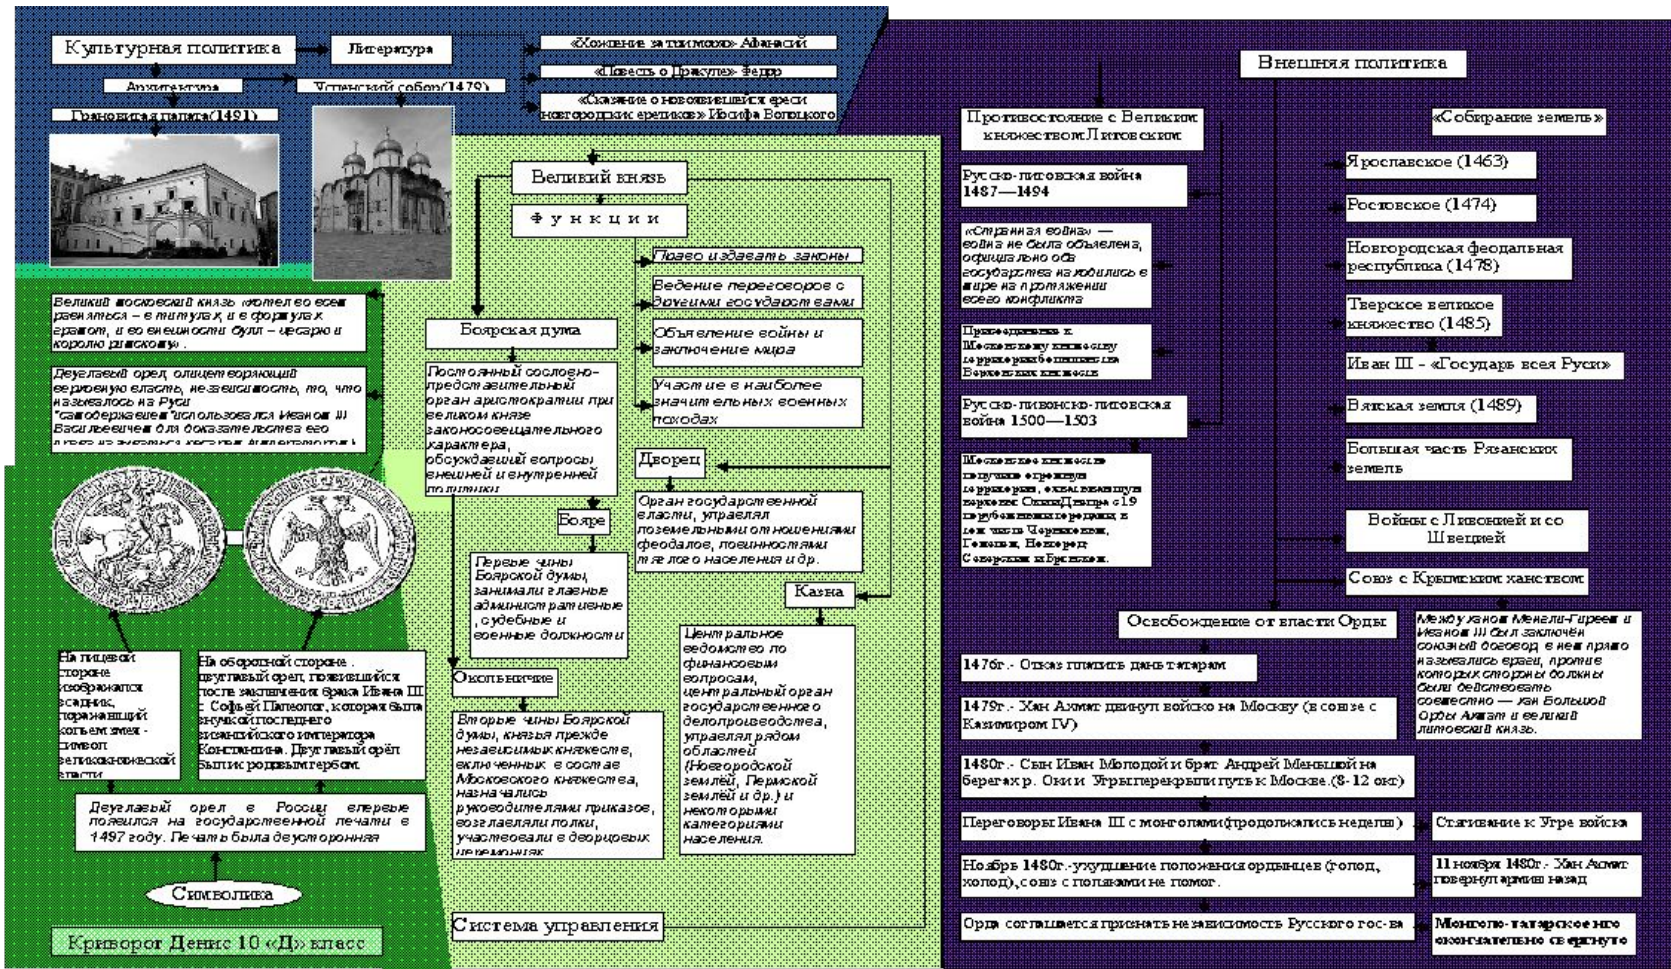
Культурная политика

Литература

«Хожение за три моря» Афанасий

«Повесть о Дракуле» Федор

«Сказание о новоявившейся ереси новгородских еретиков» Иосифа Волоцкого

Архитектура

Успенский собор(1479)

Грановитая палата(1491)

Великий князь

Функции

Право издавать законы

Ведение переговоров с другими государствами

Объявление войны и заключение мира

Участие в наиболее значительных военных походах

Боярская дума

Постоянный сословно-представительный орган аристократии при великом князе законосовещательного характера, обсуждавший вопросы внешней и внутренней политики

Бояре

Первые чины Боярской думы, занимали главные административные, судебные и военные должности

Окольничие

Вторые чины Боярской думы, князья прежде независимых княжеств, включенных в состав Московского княжества, назначались руководителями приказов, возглавляли полки, участвовали в дворцовых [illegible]

Дворец

Орган государственной власти, управлял поземельными отношениями феодалов, повинностями тяглого населения и др.

Казна

Центральное ведомство по финансовым вопросам, центральный орган государственного делопроизводства, управлял рядом областей (Новгородской землёй, Пермской землёй и др.) и некоторыми категориями населения.

Система управления

Великий московский князь хотел во всем равняться – в титулах, и в формулах грамот, и во внешности букв – цесарю и королю римскому.

Двуглавый орел, олицетворявший верховную власть, независимость, то, что называлось на Руси "самодержавием" использовался Иваном III Васильевичем для доказательства его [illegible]

На лицевой стороне изображался всадник, поражающий копьем змея - символ великокняжеской власти

На оборотной стороне двуглавый орел, появившийся после заключения брака Ивана III с Софьей Палеолог, которая была внучкой(последнего византийского императора Константина. Двуглавый орёл был их родовым гербом.

Двуглавый орел в России впервые появился на государственной печати в 1497 году. Печать была двусторонняя

Символика

Криворот Денис 10 «Д» класс

Внешняя политика

Противостояние с Великим княжеством Литовским

Русско-литовская война 1487—1494

«Странная война» — война не была объявлена, официально оба государства находились в мире на протяжении всего конфликта

Присоединение к Московскому княжеству территории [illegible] Верховских княжеств

Русско-ливонско-литовская война 1500—1503

Московское княжество получило огромную территорию, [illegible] Северским и Брянским.

«Собирание земель»

Ярославское (1463)

Ростовское (1474)

Новгородская феодальная республика (1478)

Тверское великое княжество (1485)

Иван III - «Государь всея Руси»

Вятская земля (1489)

Большая часть Рязанских земель

Войны с Ливонией и со Швецией

Союз с Крымским ханством

Освобождение от власти Орды

Между ханом Менгли-Гиреем и Иваном III был заключён союзный договор, в нем прямо назывались враги, против которых стороны должны были действовать совместно — хан Большой Орды Ахмат и великий литовский князь.

1476г.- Отказ платить дань татарам

1479г.- Хан Ахмат двинул войско на Москву (в союзе с Казимиром IV)

1480г.- Сын Иван Молодой и брат Андрей Меньшой на берегах р. Оки и Угры перекрыли путь к Москве.(8-12 окт)

Переговоры Ивана III с монголами(продолжались неделю)

Стягивание к Угре войска

Ноябрь 1480г.-ухудшение положения ордынцев (голод, холод), союз с поляками не помог.

11 ноября 1480г.- Хан Ахмат повернул армию назад

Орда соглашается признать независимость Русского гос-ва

Монголо-татарское иго окончательно свергнуто